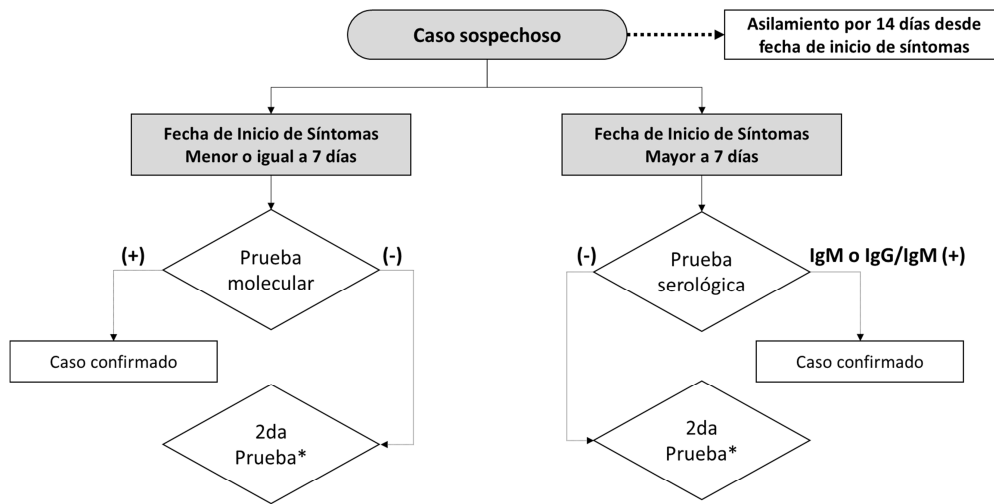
Caso sospechoso

Asilamiento por 14 días desde fecha de inicio de síntomas

Fecha de Inicio de Síntomas
Menor o igual a 7 días

Prueba molecular

(+)

(-)

Caso confirmado

2da Prueba*

Fecha de Inicio de Síntomas
Mayor a 7 días

Prueba serológica

(-)

IgM o IgG/IgM (+)

Caso confirmado

2da Prueba*